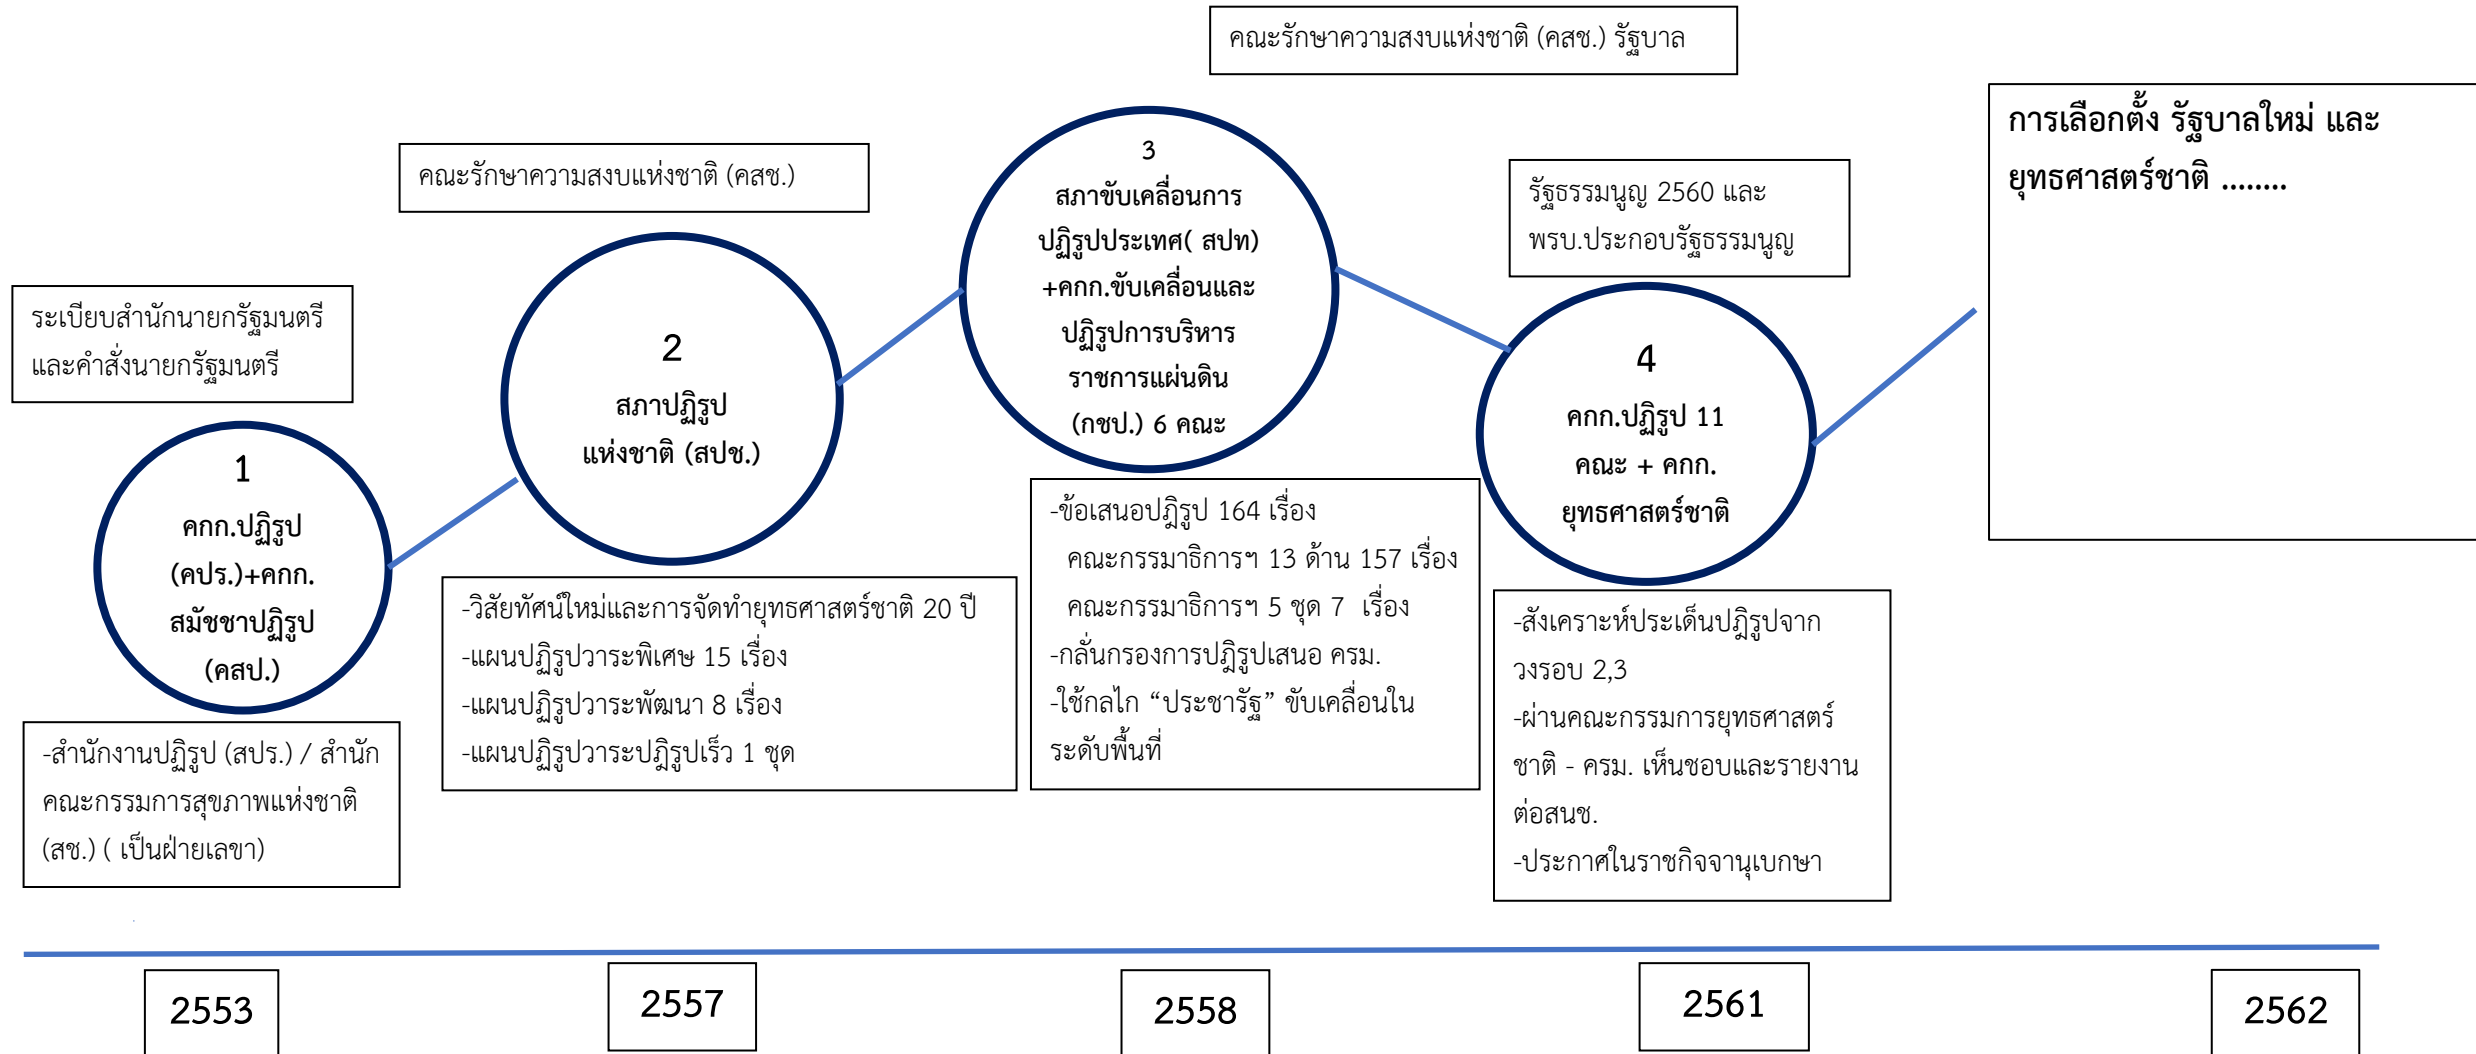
คณะรักษาความสงบแห่งชาติ (คสช.) รัฐบาล

คณะรักษาความสงบแห่งชาติ (คสช.)

ระเบียบสำนักนายกรัฐมนตรี และคำสั่งนายกรัฐมนตรี

1
คกก.ปฏิรูป (คปร.)+คกก. สมัชชาปฏิรูป (คสป.)

-สำนักงานปฏิรูป (สปร.) / สำนักคณะกรรมการสุขภาพแห่งชาติ (สช.) ( เป็นฝ่ายเลขา)

2
สภาปฏิรูป แห่งชาติ (สปช.)

-วิสัยทัศน์ใหม่และการจัดทำยุทธศาสตร์ชาติ 20 ปี
-แผนปฏิรูปวาระพิเศษ 15 เรื่อง
-แผนปฏิรูปวาระพัฒนา 8 เรื่อง
-แผนปฏิรูปวาระปฏิรูปเร็ว 1 ชุด

3
สภาขับเคลื่อนการปฏิรูปประเทศ( สปท) +คกก.ขับเคลื่อนและปฏิรูปการบริหารราชการแผ่นดิน (กซป.) 6 คณะ

-ข้อเสนอปฏิรูป 164 เรื่อง
คณะกรรมาธิการฯ 13 ด้าน 157 เรื่อง
คณะกรรมาธิการฯ 5 ชุด 7 เรื่อง
-กลั่นกรองการปฏิรูปเสนอ ครม.
-ใช้กลไก “ประชารัฐ” ขับเคลื่อนในระดับพื้นที่

รัฐธรรมนูญ 2560 และ พรบ.ประกอบรัฐธรรมนูญ

4
คกก.ปฏิรูป 11 คณะ + คกก. ยุทธศาสตร์ชาติ

-สังเคราะห์ประเด็นปฏิรูปจากวงรอบ 2,3
-ผ่านคณะกรรมการยุทธศาสตร์ชาติ - ครม. เห็นชอบและรายงานต่อสนช.
-ประกาศในราชกิจจานุเบกษา

การเลือกตั้ง รัฐบาลใหม่ และ ยุทธศาสตร์ชาติ ........

2553

2557

2558

2561

2562